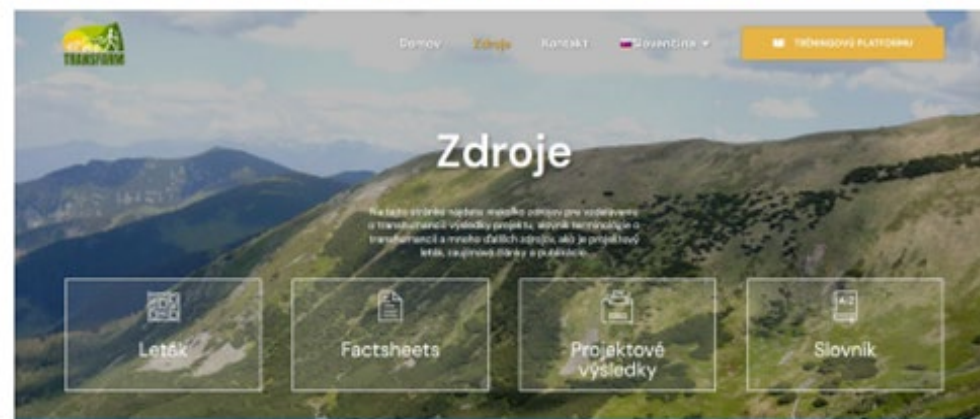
TRANSFORM

Domov Zdroje Kontakt Slovenčina

TRÉNINGOVÚ PLATFORMU

Zdroje

Na tejto stránke nájdete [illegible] zdrojov pre vzdelávanie o transformácii výsledky projektu, slovník terminológie o transformácii a mnoho ďalších zdrojov, ako je projektový leták, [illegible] články a publikácie.

Leták

Factsheets

Projektové výsledky

Slovník